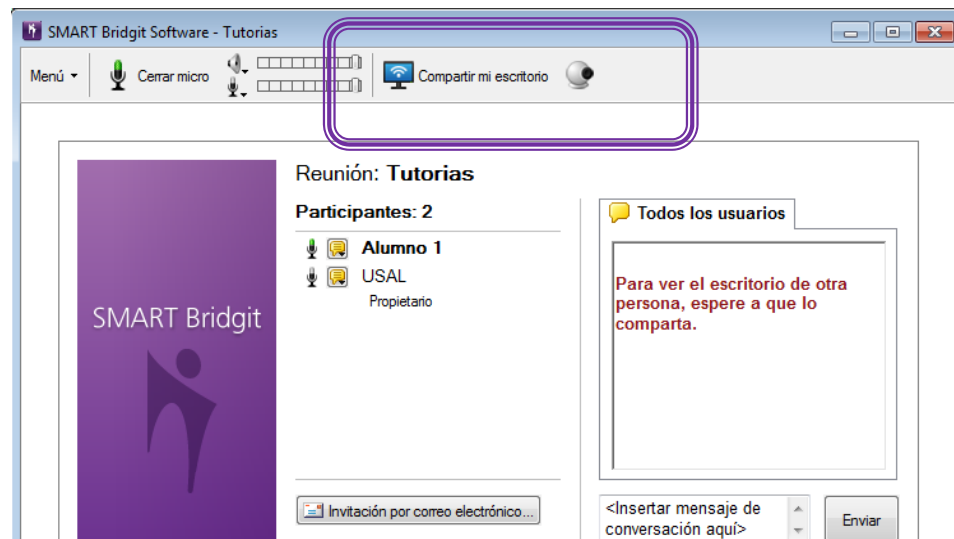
SMART Bridgit Software - Tutorias

Menú Cerrar micro Compartir mi escritorio

SMART Bridgit

Reunión: Tutorias

Participantes: 2

Alumno 1

USAL

Propietario

Todos los usuarios

Para ver el escritorio de otra persona, espere a que lo comparta.

Invitación por correo electrónico...

<Insertar mensaje de conversación aquí>

Enviar